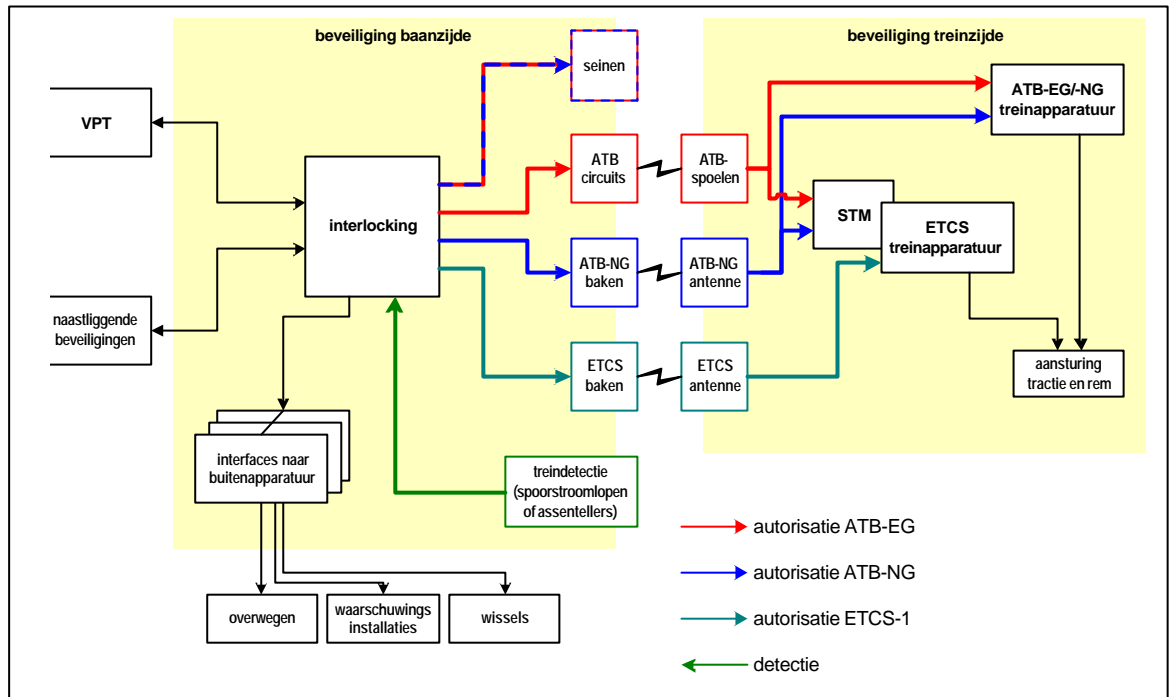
beveiliging baanzijde

beveiliging treinzijde

seinen

ATB-EG/-NG treinapparatuur

VPT

ATB circuits

ATB-spoelen

interlocking

STM

ETCS treinapparatuur

ATB-NG baken

ATB-NG antenne

naastliggende beveiligingen

ETCS baken

ETCS antenne

aansturing tractie en rem

interfaces naar buitenapparatuur

treindetectie (spoorstroomlopen of assentellers)

autorisatie ATB-EG

autorisatie ATB-NG

autorisatie ETCS-1

detectie

overwegen

waarschuwings installaties

wissels